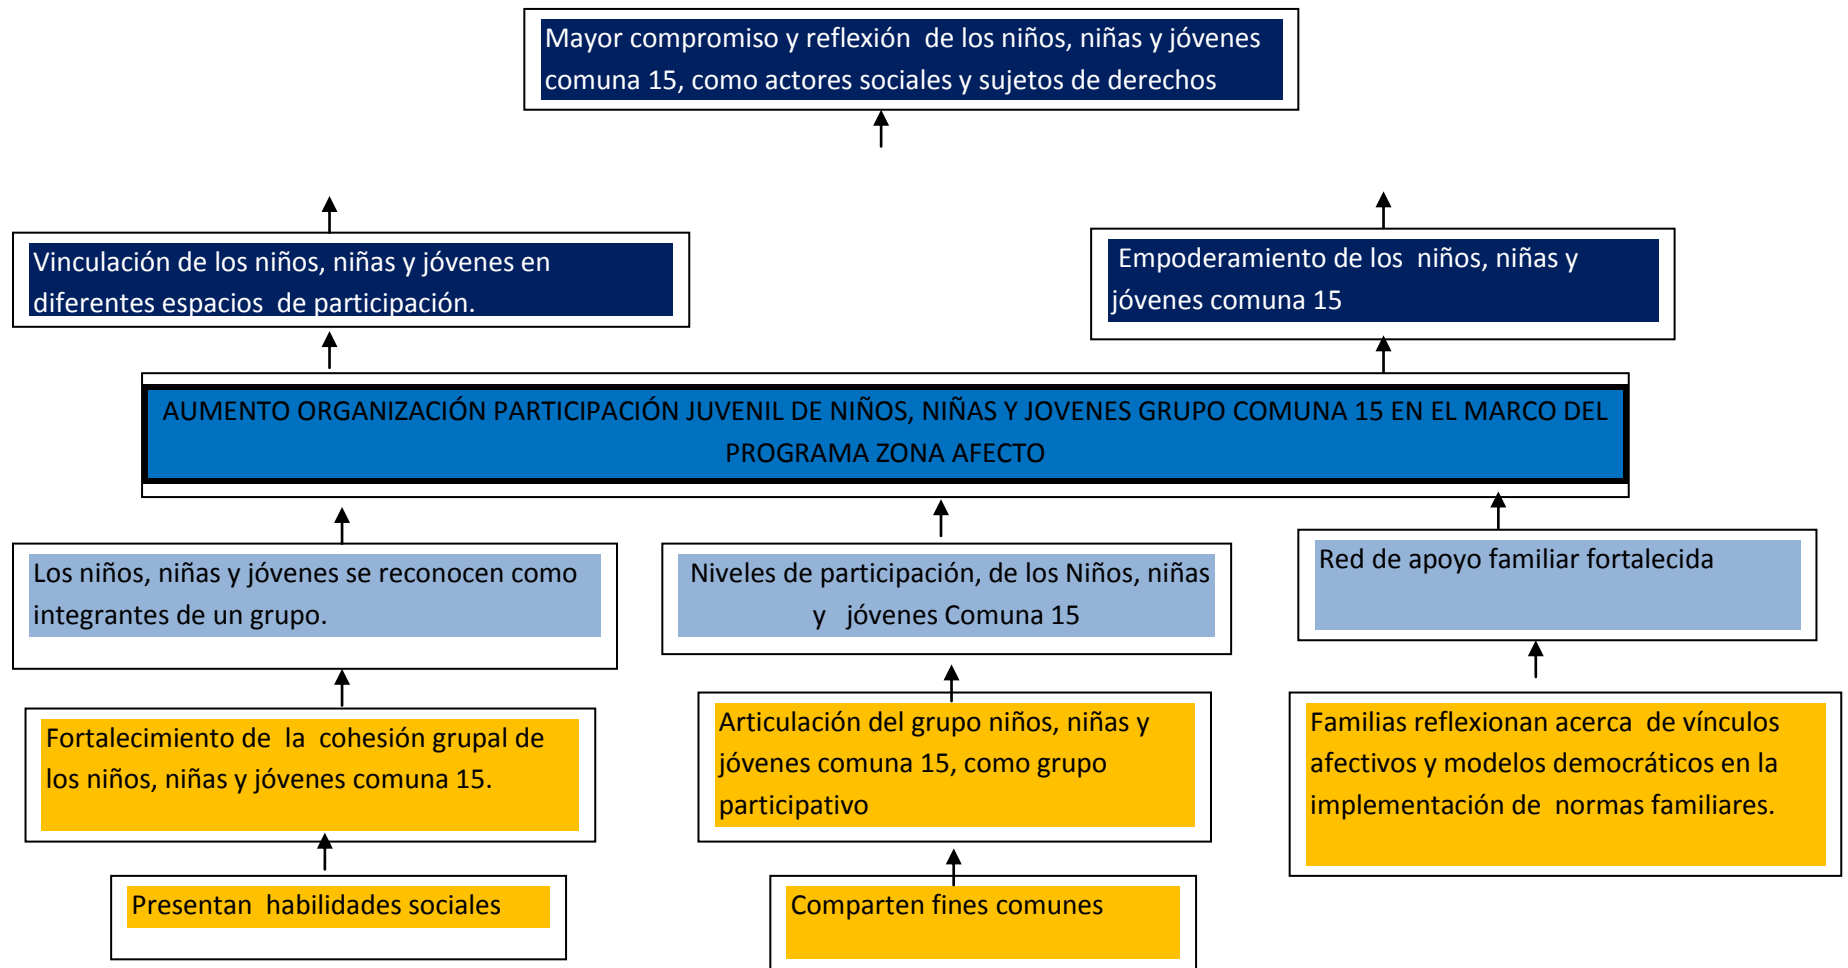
Mayor compromiso y reflexión de los niños, niñas y jóvenes comuna 15, como actores sociales y sujetos de derechos

Vinculación de los niños, niñas y jóvenes en diferentes espacios de participación.

Empoderamiento de los niños, niñas y jóvenes comuna 15

AUMENTO ORGANIZACIÓN PARTICIPACIÓN JUVENIL DE NIÑOS, NIÑAS Y JOVENES GRUPO COMUNA 15 EN EL MARCO DEL PROGRAMA ZONA AFECTO

Los niños, niñas y jóvenes se reconocen como integrantes de un grupo.

Niveles de participación, de los Niños, niñas y jóvenes Comuna 15

Red de apoyo familiar fortalecida

Fortalecimiento de la cohesión grupal de los niños, niñas y jóvenes comuna 15.

Articulación del grupo niños, niñas y jóvenes comuna 15, como grupo participativo

Familias reflexionan acerca de vínculos afectivos y modelos democráticos en la implementación de normas familiares.

Presentan habilidades sociales

Comparten fines comunes